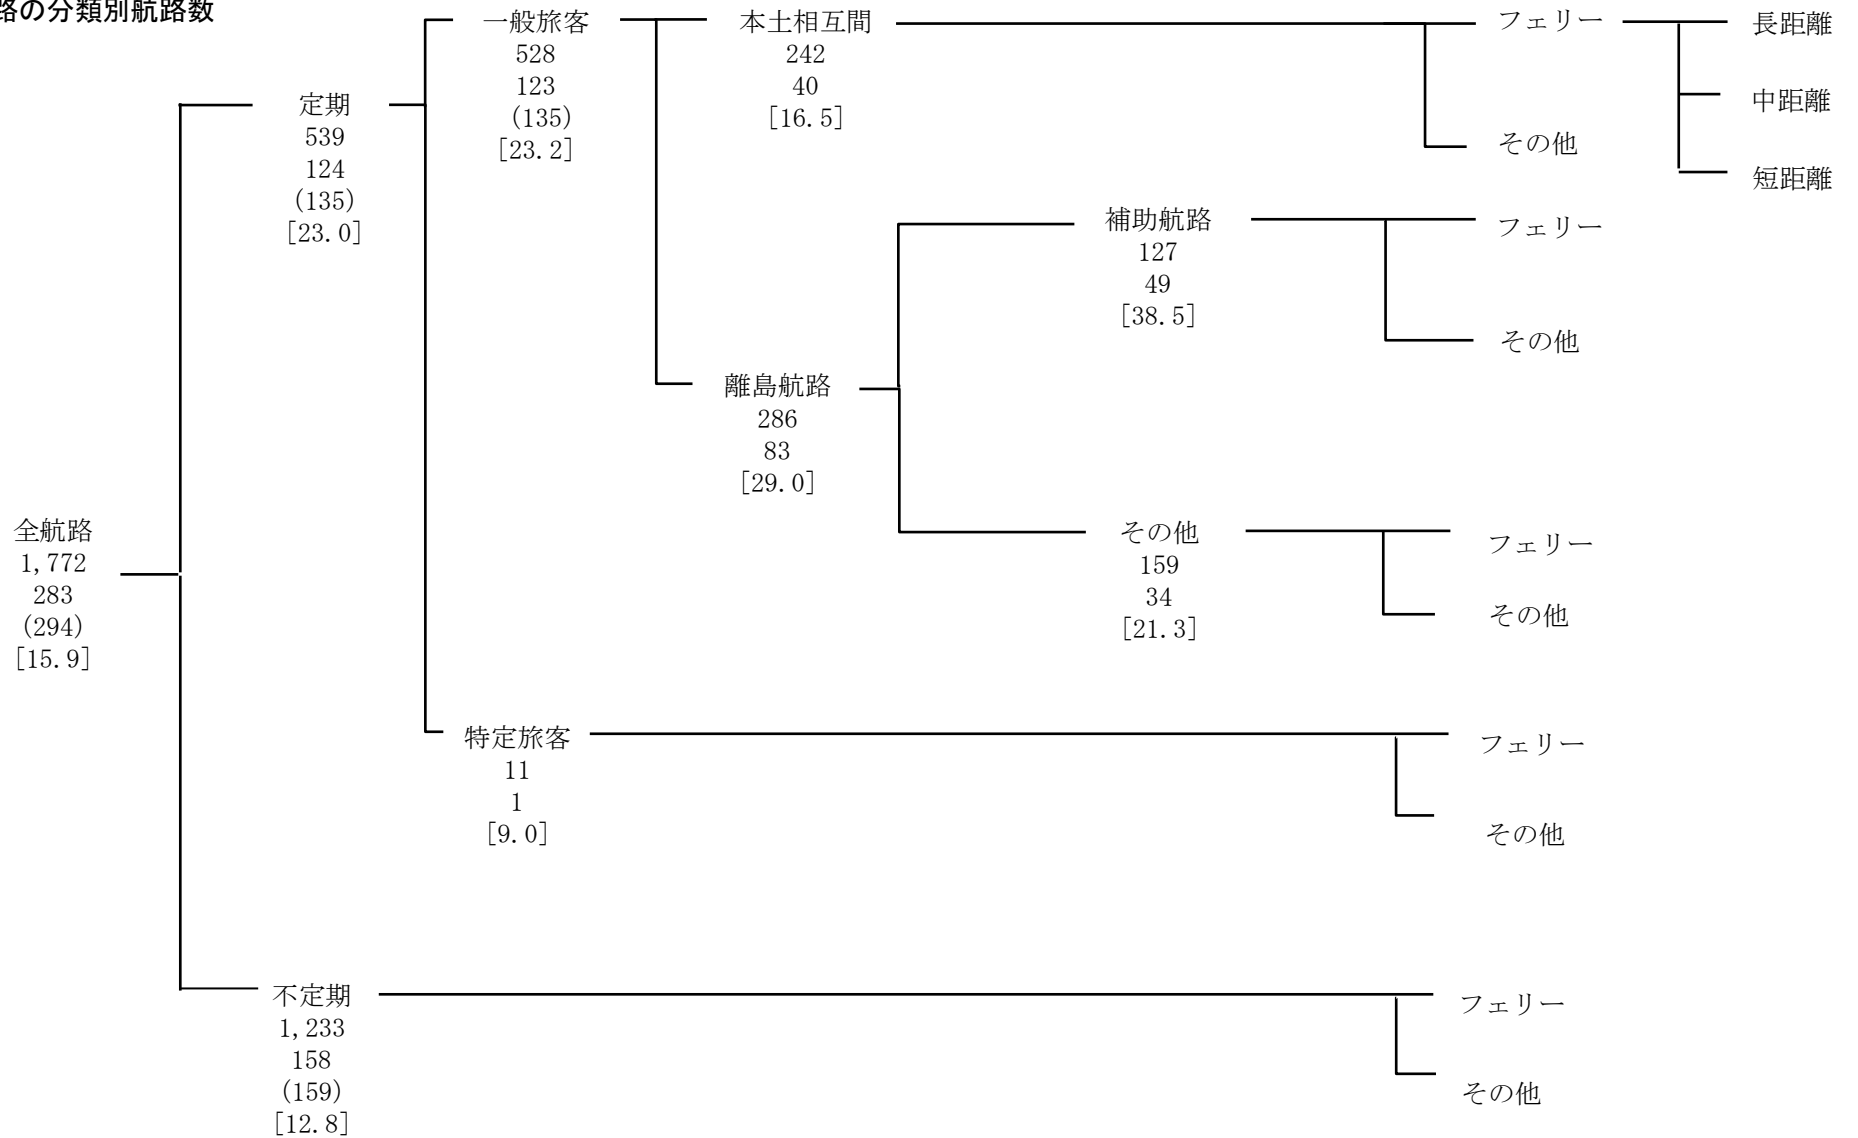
路の分類別航路数

全航路
1,772
283
(294)
[15.9]

定期
539
124
(135)
[23.0]

一般旅客
528
123
(135)
[23.2]

本土相互間
242
40
[16.5]

フェリー

長距離

中距離

短距離

その他

補助航路
127
49
[38.5]

フェリー

その他

離島航路
286
83
[29.0]

その他
159
34
[21.3]

フェリー

その他

特定旅客
11
1
[9.0]

フェリー

その他

不定期
1,233
158
(159)
[12.8]

フェリー

その他